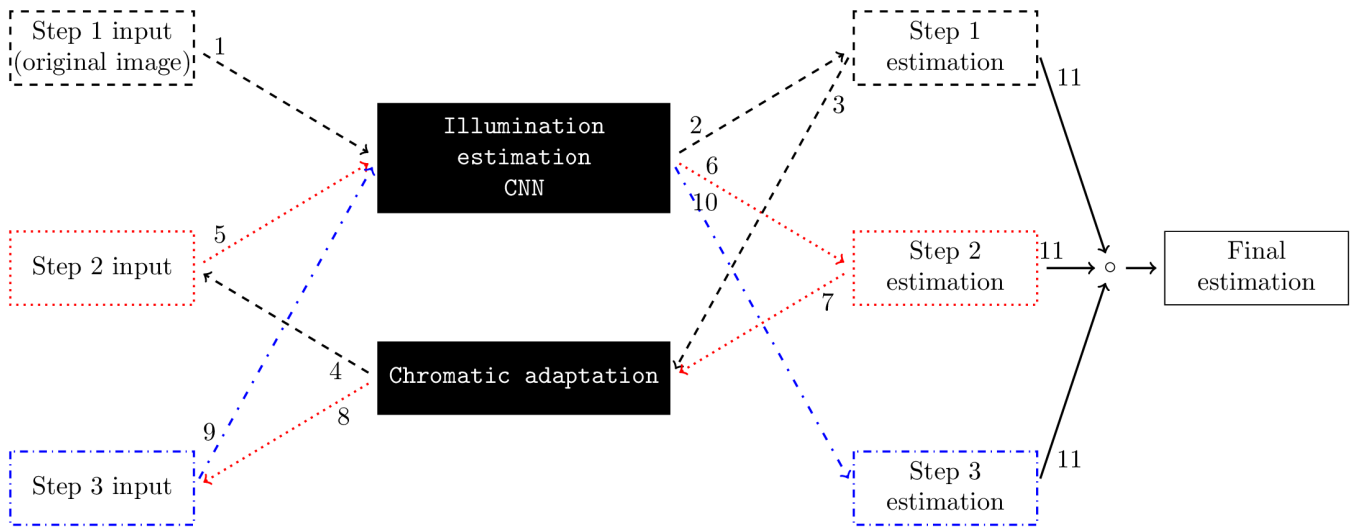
Step 1 input (original image)

1

Illumination estimation CNN

2

3

Step 1 estimation

11

6

10

5

Step 2 input

Step 2 estimation

11

$\circ$

Final estimation

7

4

Chromatic adaptation

8

9

Step 3 input

Step 3 estimation

11